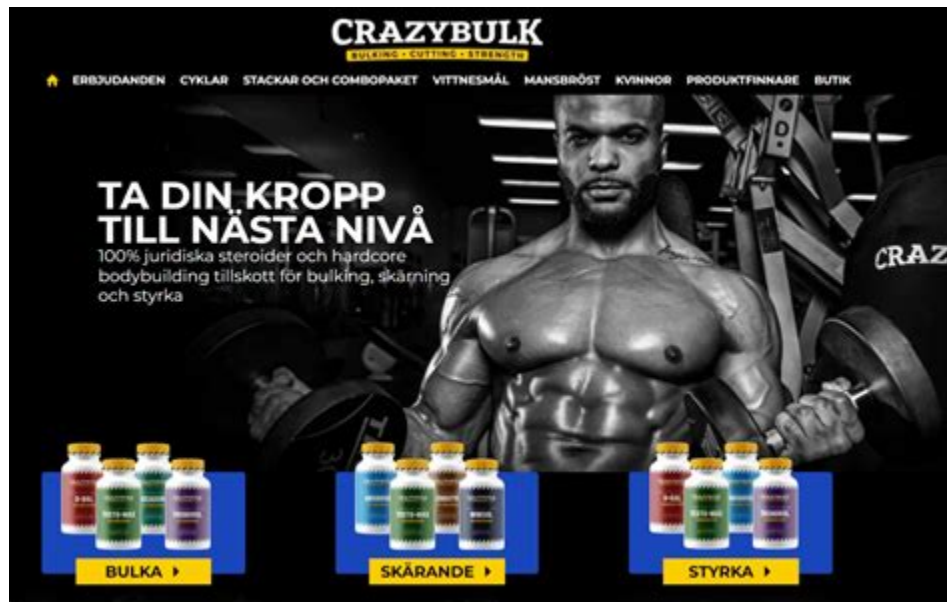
CRAZYBULK
BULKING • CUTTING • STRENGTH

ERBJUDANDEN CYKLAR STACKAR OCH COMBOPAKET VITTNESMÅL MANSBRÖST KVINNOR PRODUKTFINNARE BUTIK

TA DIN KROPP TILL NÄSTA NIVÅ
100% juridiska steroider och hardcore bodybuilding tillskott för bulking, skärning och styrka

CRAZ

BULKA ▸
SKÄRANDE ▸
STYRKA ▸